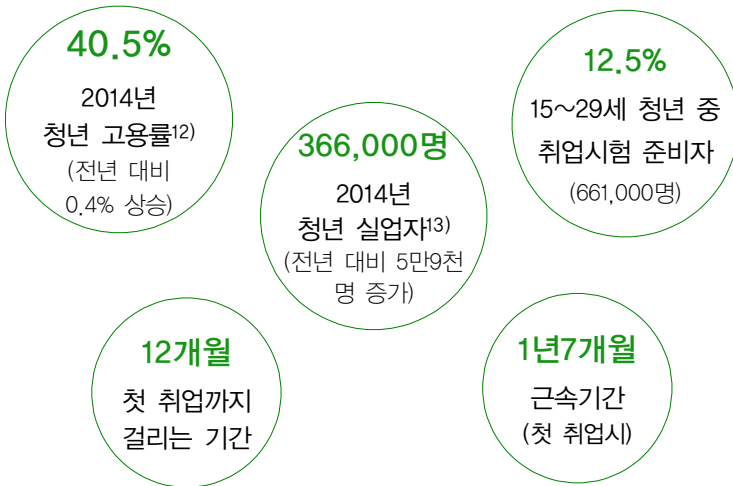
40.5%

2014년 청년 고용률12)

(전년 대비 0.4% 상승)

12.5%

15~29세 청년 중 취업시험 준비자

(661,000명)

366,000명

2014년 청년 실업자13)

(전년 대비 5만9천명 증가)

12개월

첫 취업까지 걸리는 기간

1년7개월

근속기간

(첫 취업시)